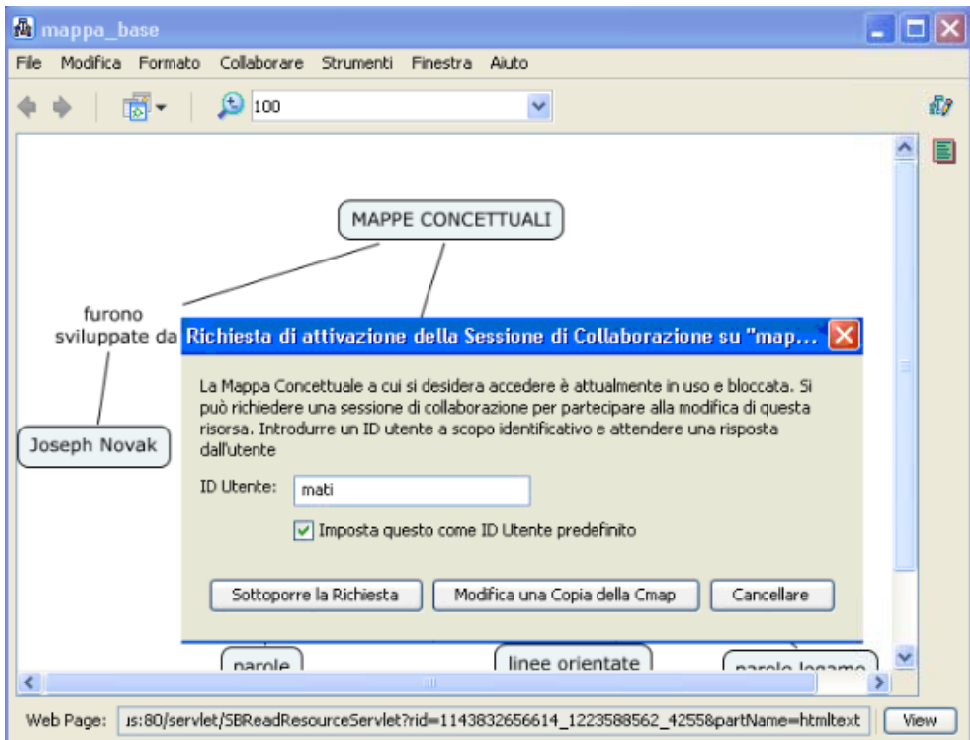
mappa_base

File Modifica Formato Collaborare Strumenti Finestra Aiuto

100

MAPPE CONCETTUALI

furono sviluppate da

Joseph Novak

Richiesta di attivazione della Sessione di Collaborazione su "map...

La Mappa Concettuale a cui si desidera accedere è attualmente in uso e bloccata. Si può richiedere una sessione di collaborazione per partecipare alla modifica di questa risorsa. Introdurre un ID utente a scopo identificativo e attendere una risposta dall'utente

ID Utente: mati

Imposta questo come ID Utente predefinito

Sottoporre la Richiesta

Modifica una Copia della Cmap

Cancellare

parole

linee orientate

parole legame

Web Page: ıs:80/servlet/SBReadResourceServlet?rid=1143832656614_1223588562_4255&partName=htmltext

View